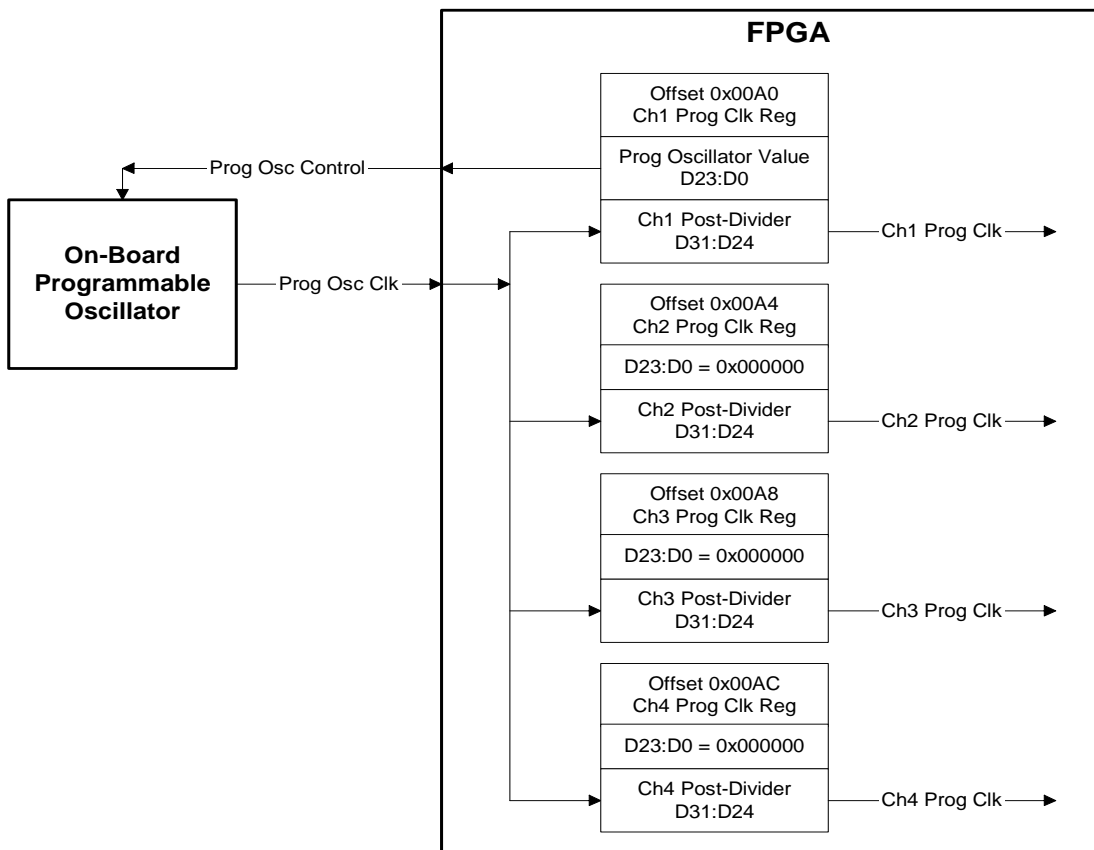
FPGA

Offset 0x00A0
Ch1 Prog Clk Reg

Prog Oscillator Value
D23:D0

Prog Osc Control

On-Board Programmable Oscillator

Prog Osc Clk

Ch1 Post-Divider
D31:D24

Ch1 Prog Clk

Offset 0x00A4
Ch2 Prog Clk Reg

D23:D0 = 0x000000

Ch2 Post-Divider
D31:D24

Ch2 Prog Clk

Offset 0x00A8
Ch3 Prog Clk Reg

D23:D0 = 0x000000

Ch3 Post-Divider
D31:D24

Ch3 Prog Clk

Offset 0x00AC
Ch4 Prog Clk Reg

D23:D0 = 0x000000

Ch4 Post-Divider
D31:D24

Ch4 Prog Clk